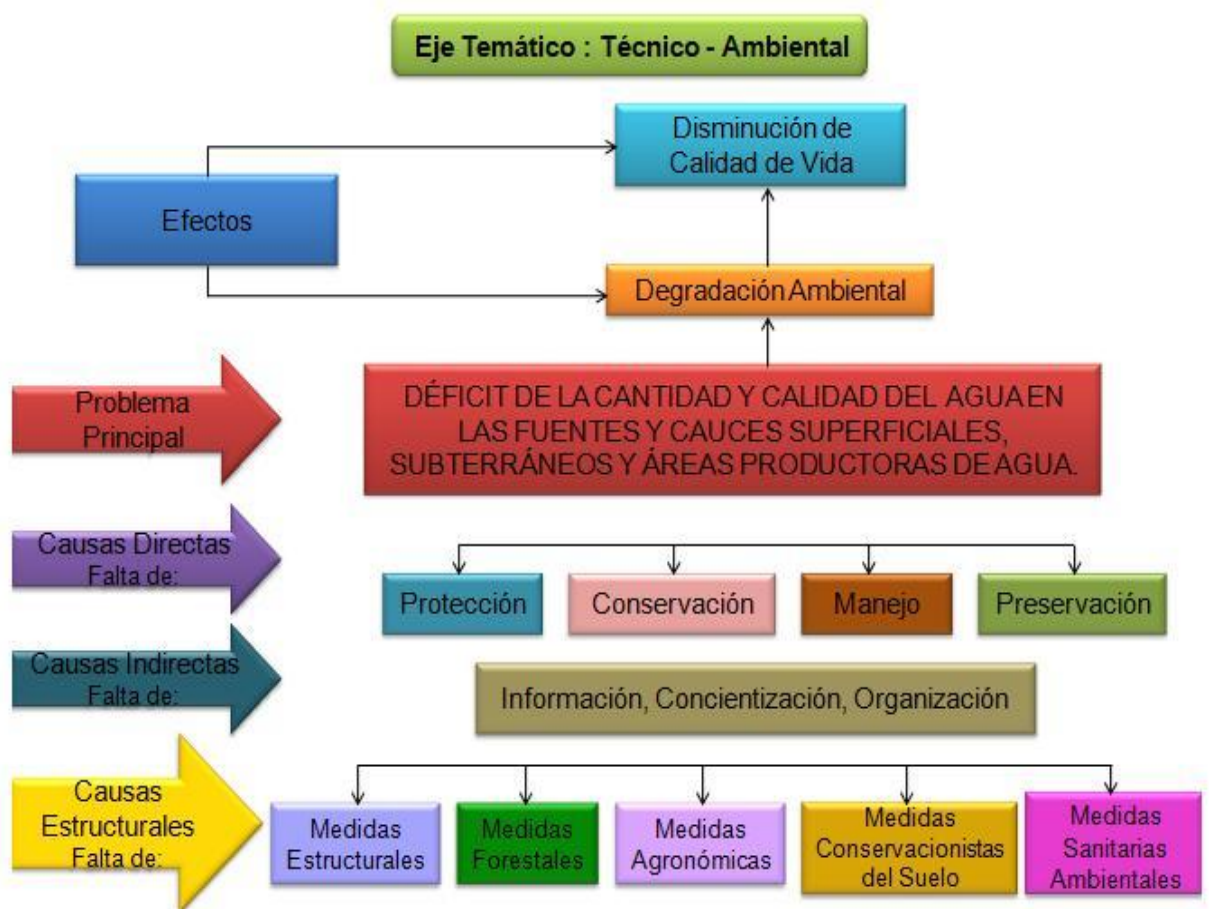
Eje Temático : Técnico - Ambiental

Disminución de Calidad de Vida

Efectos

Degradación Ambiental

Problema Principal

DÉFICIT DE LA CANTIDAD Y CALIDAD DEL AGUA EN LAS FUENTES Y CAUCES SUPERFICIALES, SUBTERRÁNEOS Y ÁREAS PRODUCTORAS DE AGUA.

Causas Directas Falta de:

Protección

Conservación

Manejo

Preservación

Causas Indirectas Falta de:

Información, Concientización, Organización

Causas Estructurales Falta de:

Medidas Estructurales

Medidas Forestales

Medidas Agronómicas

Medidas Conservacionistas del Suelo

Medidas Sanitarias Ambientales